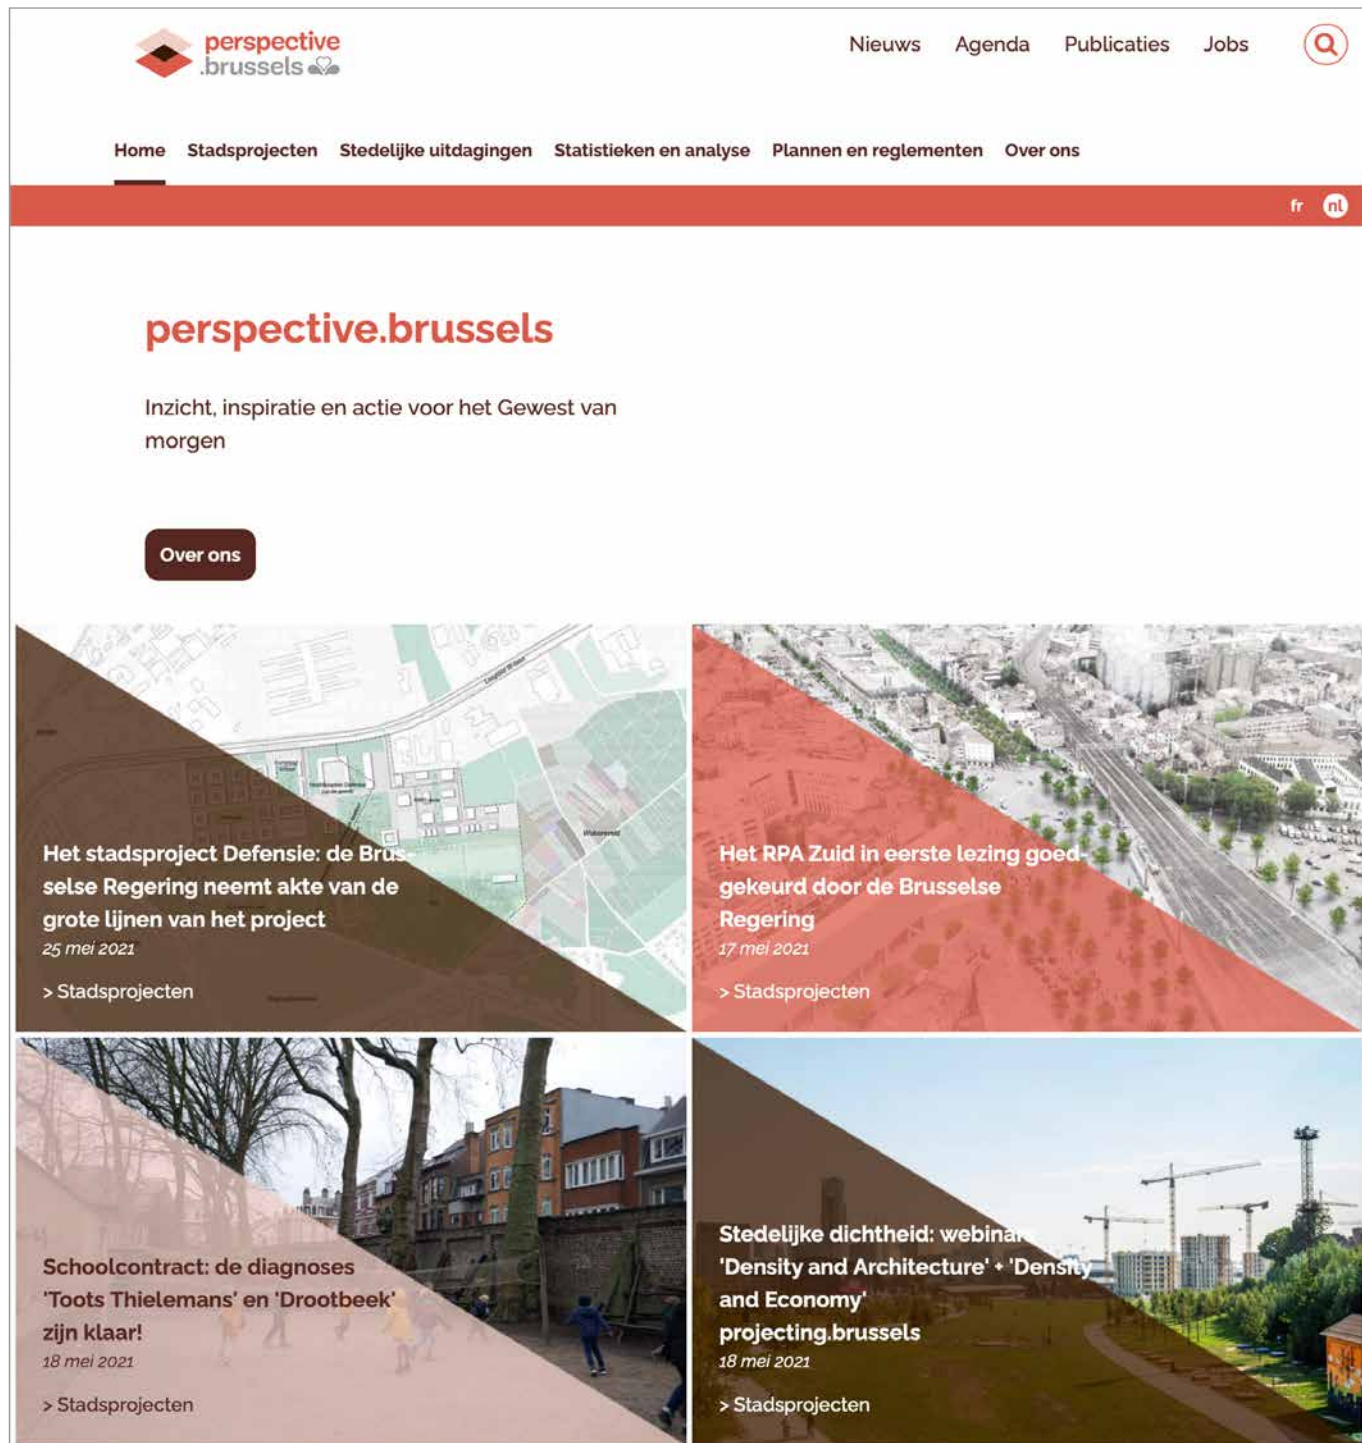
perspective .brussels

Nieuws Agenda Publicaties Jobs

Home Stadsprojecten Stedelijke uitdagingen Statistieken en analyse Plannen en reglementen Over ons

fr nl

perspective.brussels

Inzicht, inspiratie en actie voor het Gewest van morgen

Over ons

Het stadsproject Defensie: de Brusselse Regering neemt akte van de grote lijnen van het project
25 mei 2021
> Stadsprojecten

Het RPA Zuid in eerste lezing goedgekeurd door de Brusselse Regering
17 mei 2021
> Stadsprojecten

Schoolcontract: de diagnoses 'Toots Thielemans' en 'Drootbeek' zijn klaar!
18 mei 2021
> Stadsprojecten

Stedelijke dichtheid: webinar 'Density and Architecture' + 'Density and Economy' projecting.brussels
18 mei 2021
> Stadsprojecten